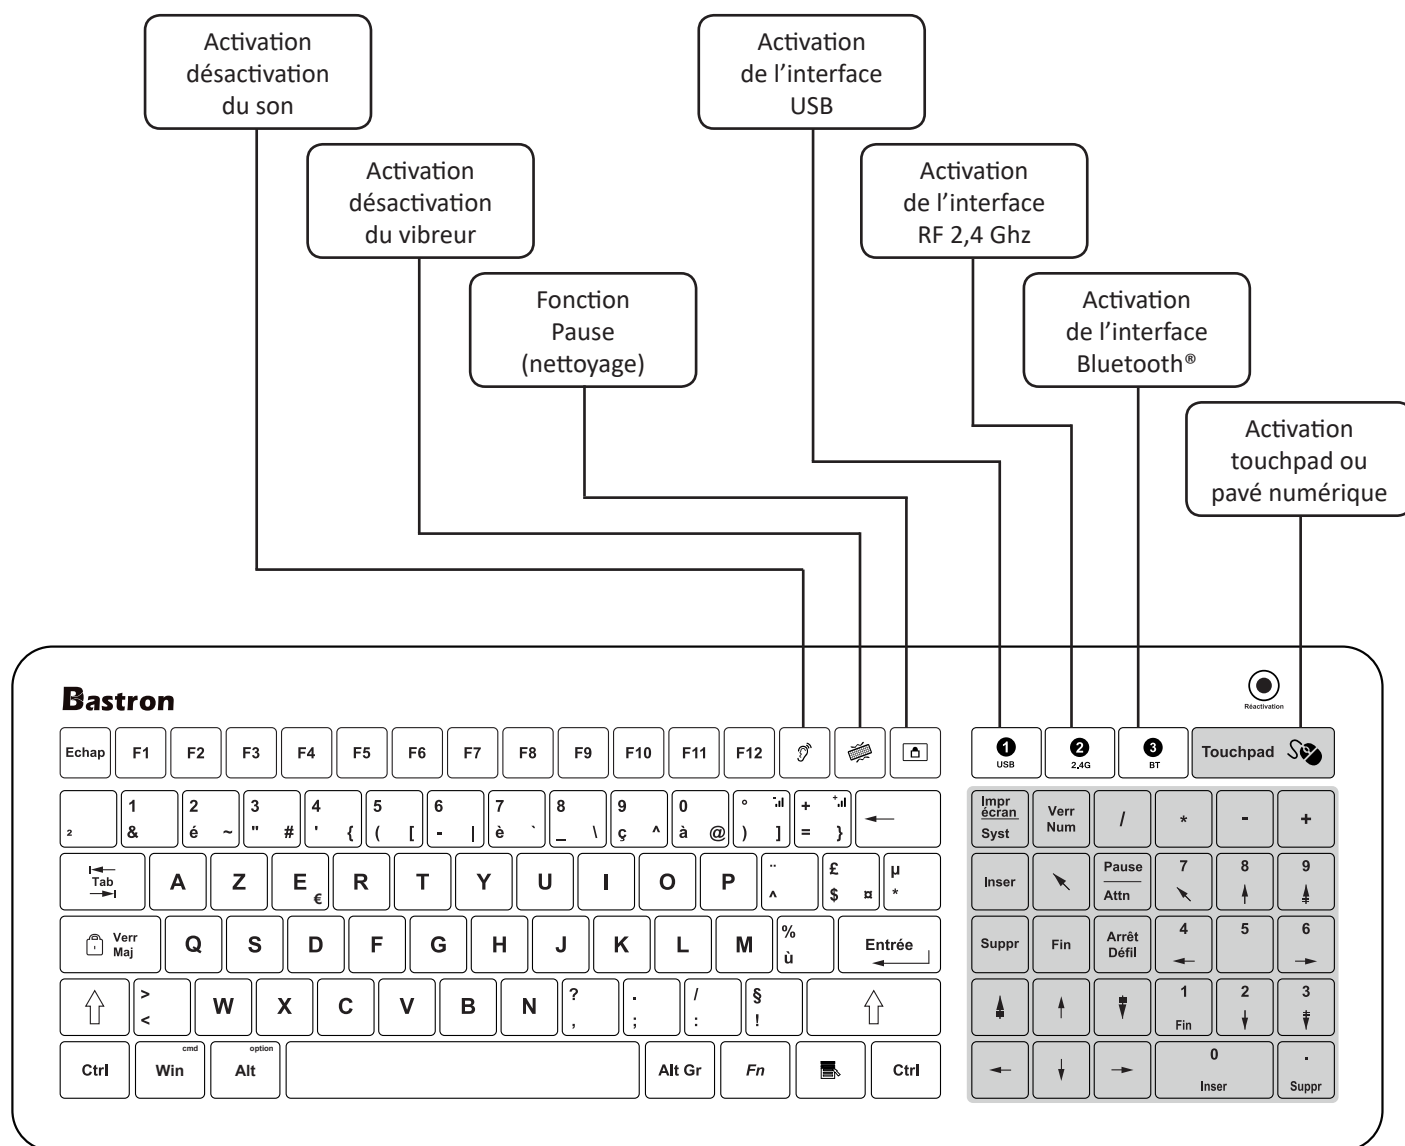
Activation désactivation du son

Activation désactivation du vibreur

Fonction Pause (nettoyage)

Activation de l'interface USB

Activation de l'interface RF 2,4 Ghz

Activation de l'interface Bluetooth®

Activation touchpad ou pavé numérique

Bastron

Réactivation

Echap F1 F2 F3 F4 F5 F6 F7 F8 F9 F10 F11 F12

1 USB
2 2,4G
3 BT
Touchpad

² 1 & 2 é ~ 3 " # 4 ' { 5 ( [ 6 - | 7 è ` 8 _ \ 9 ç ^ 0 à @ ° ) ] + = }

Tab A Z E € R T Y U I O P ¨ ^ £ $ ¤ µ *

Verr Maj Q S D F G H J K L M % ù Entrée

> < W X C V B N ? , . ; / : § !

Ctrl cmd Win option Alt Alt Gr Fn Ctrl

Impr écran Syst
Verr Num
/
*
-
+
Inser
Pause Attn
7
8
9
Suppr
Fin
Arrêt Défil
4
5
6
1 Fin
2
3
0 Inser
. Suppr